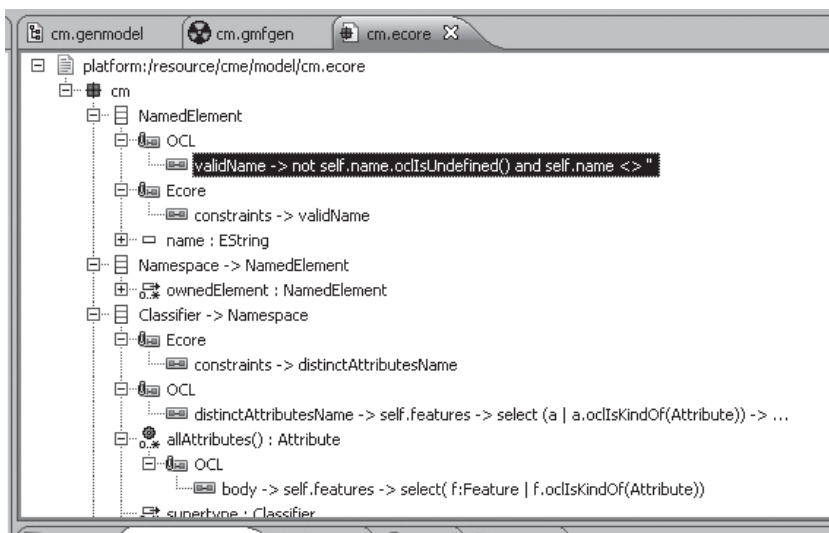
cm.genmodel | cm.gmfgen | cm.ecore ✕

platform:/resource/cme/model/cm.ecore
cm
NamedElement
OCL
validName -> not self.name.oclIsUndefined() and self.name <> ''
Ecore
constraints -> validName
name : EString
Namespace -> NamedElement
ownedElement : NamedElement
Classifier -> Namespace
Ecore
constraints -> distinctAttributesName
OCL
distinctAttributesName -> self.features -> select (a | a.oclIsKindOf(Attribute)) -> ...
allAttributes() : Attribute
OCL
body -> self.features -> select( f:Feature | f.oclIsKindOf(Attribute))
supertype : Classifier